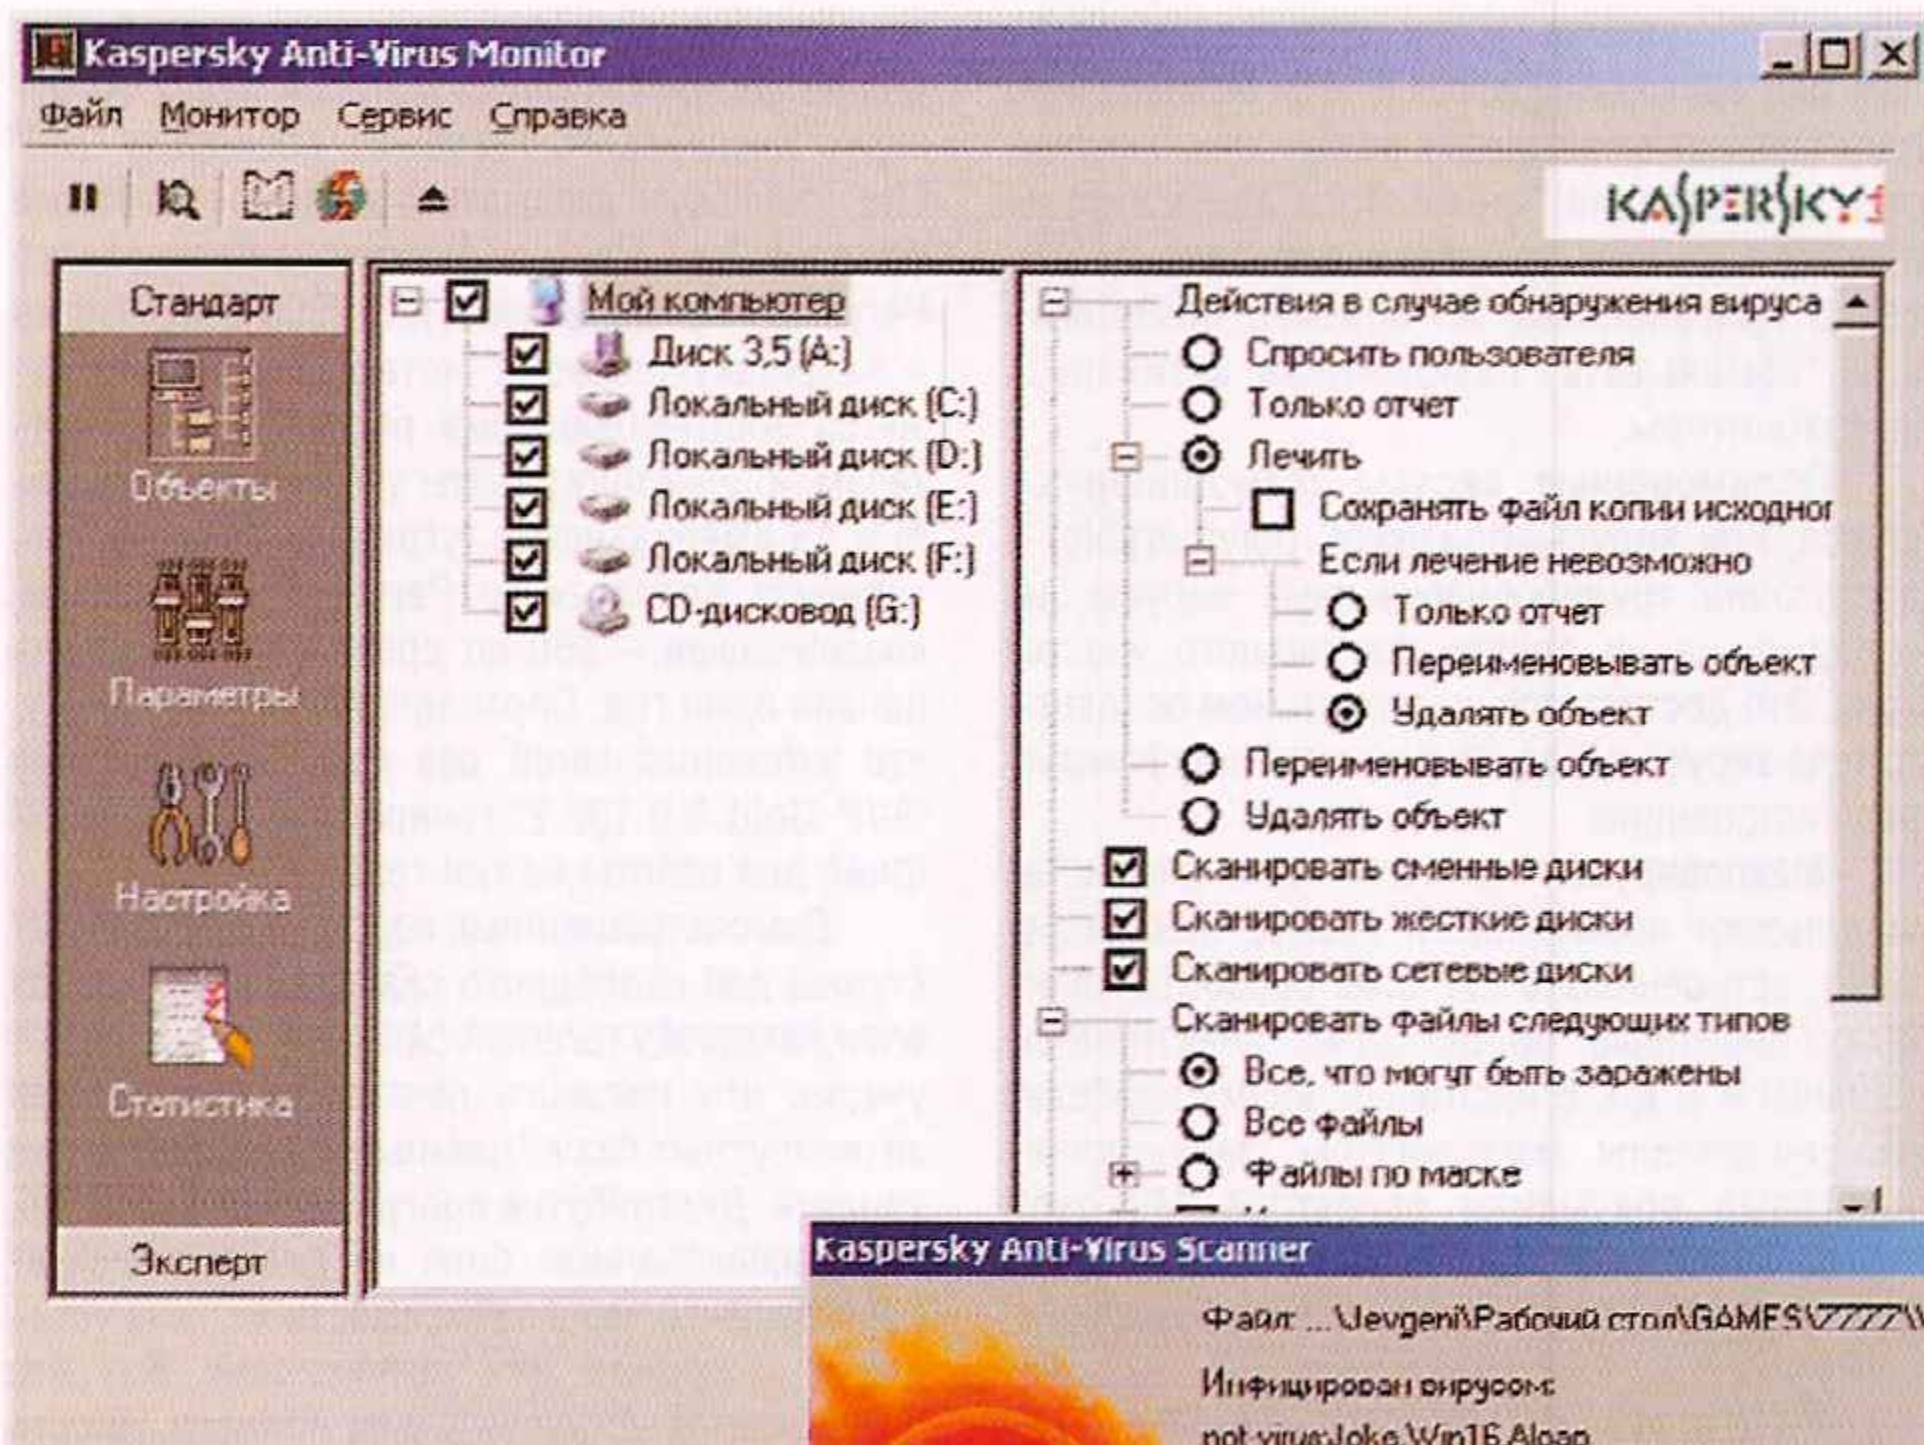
Kaspersky Anti-Virus Monitor

Файл Монитор Сервис Справка

KASPERSKY

Стандарт
Объекты
Параметры
Настройка
Статистика
Эксперт

Мой компьютер
Диск 3,5 (A:)
Локальный диск (C:)
Локальный диск (D:)
Локальный диск (E:)
Локальный диск (F:)
CD-дисковод (G:)

Действия в случае обнаружения вируса
Спросить пользователя
Только отчет
Лечить
Сохранять файл копии исходног
Если лечение невозможно
Только отчет
Переименовывать объект
Удалять объект
Переименовывать объект
Удалять объект
Сканировать сменные диски
Сканировать жесткие диски
Сканировать сетевые диски
Сканировать файлы следующих типов
Все, что могут быть заражены
Все файлы
Файлы по маске

Kaspersky Anti-Virus Scanner

Файл: ...\Jevgeni\Рабочий стол\GAMES\ZZZZ\

Инфицирован вирусом:
not-virus:Joke.Win16.Aloap